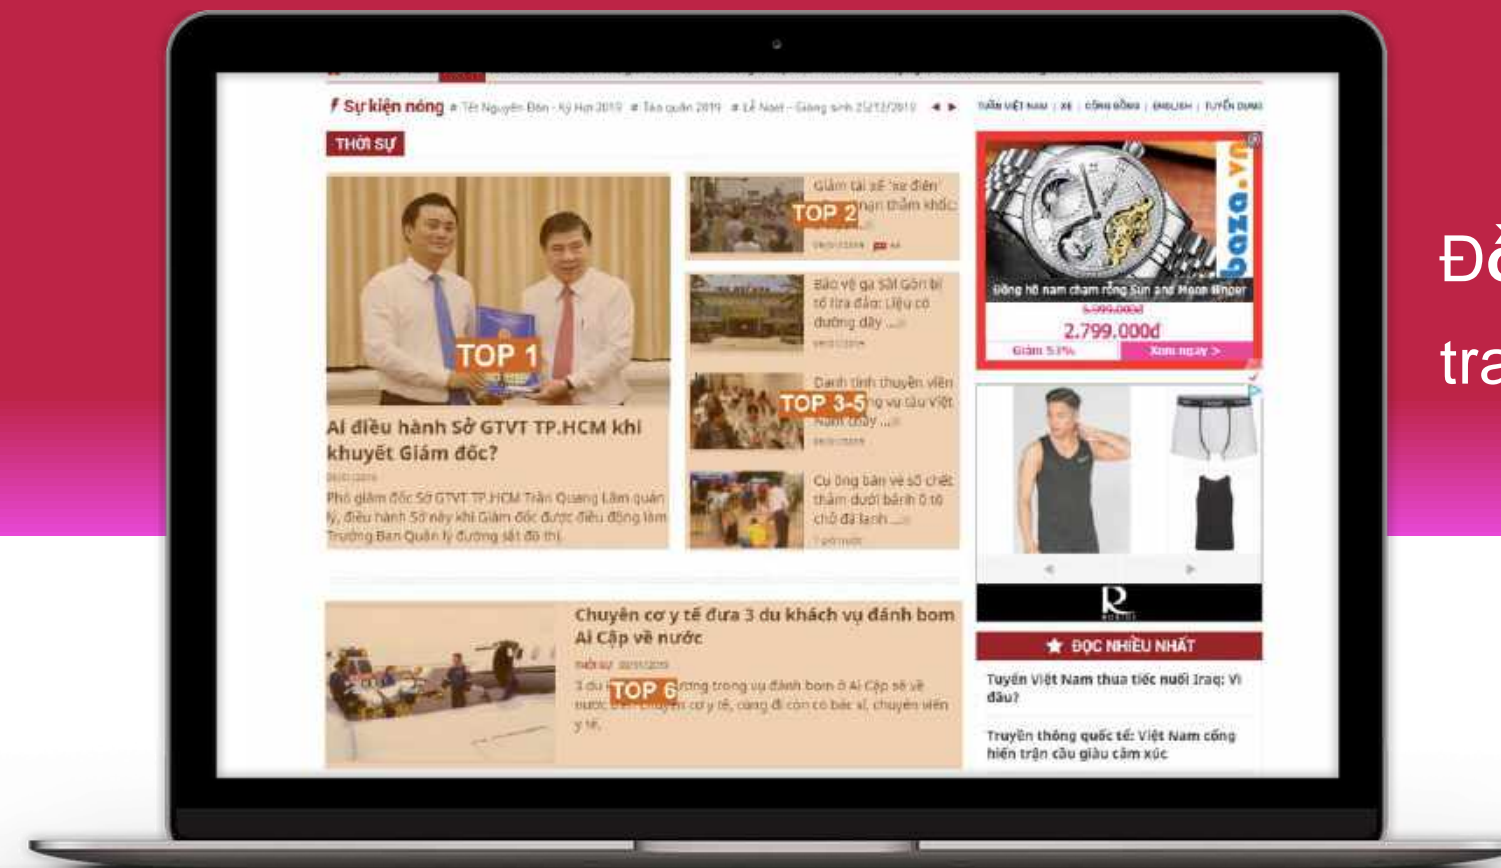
Sự kiện nóng # Tết Nguyên Đán - Kỷ Hợi 2019 # Táo quân 2019 # Lễ Noel - Giáng sinh 25/12/2019

TUẦN VIỆT NAM | XE | CỘNG ĐỒNG | ENGLISH | TUYỂN DỤNG

THỜI SỰ

TOP 1

Ai điều hành Sở GTVT TP.HCM khi khuyết Giám đốc?

Phó giám đốc Sở GTVT TP.HCM Trần Quang Lâm quản lý, điều hành Sở này khi Giám đốc được điều động làm Trưởng Ban Quản lý đường sắt đô thị.

Giảm tải xế 'xe điên' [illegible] thảm khốc

TOP 2

Bảo vệ ga Sài Gòn bị tố lừa đảo: Liệu có đường dây ...

Danh tính thuyền viên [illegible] vụ tàu Việt Nam chìm ...

TOP 3-5

Cụ ông bán vé số chết thảm dưới bánh ô tô chở đá lạnh ...

Chuyên cơ y tế đưa 3 du khách vụ đánh bom Ai Cập về nước

TOP 6

3 du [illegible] trong vụ đánh bom ở Ai Cập sẽ về nước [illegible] cơ y tế, cùng đi còn có bác sĩ, chuyên viên y tế.

baza.vn

Đồng hồ nam chạm rồng Sun and Moon Winner

5.999.000đ

2.799.000đ

Giảm 53%

Xem ngay >

ĐỌC NHIỀU NHẤT

Tuyển Việt Nam thua tiếc nuối Iraq: Vì đâu?

Truyền thông quốc tế: Việt Nam cống hiến trận cầu giàu cảm xúc

Đồ

tra